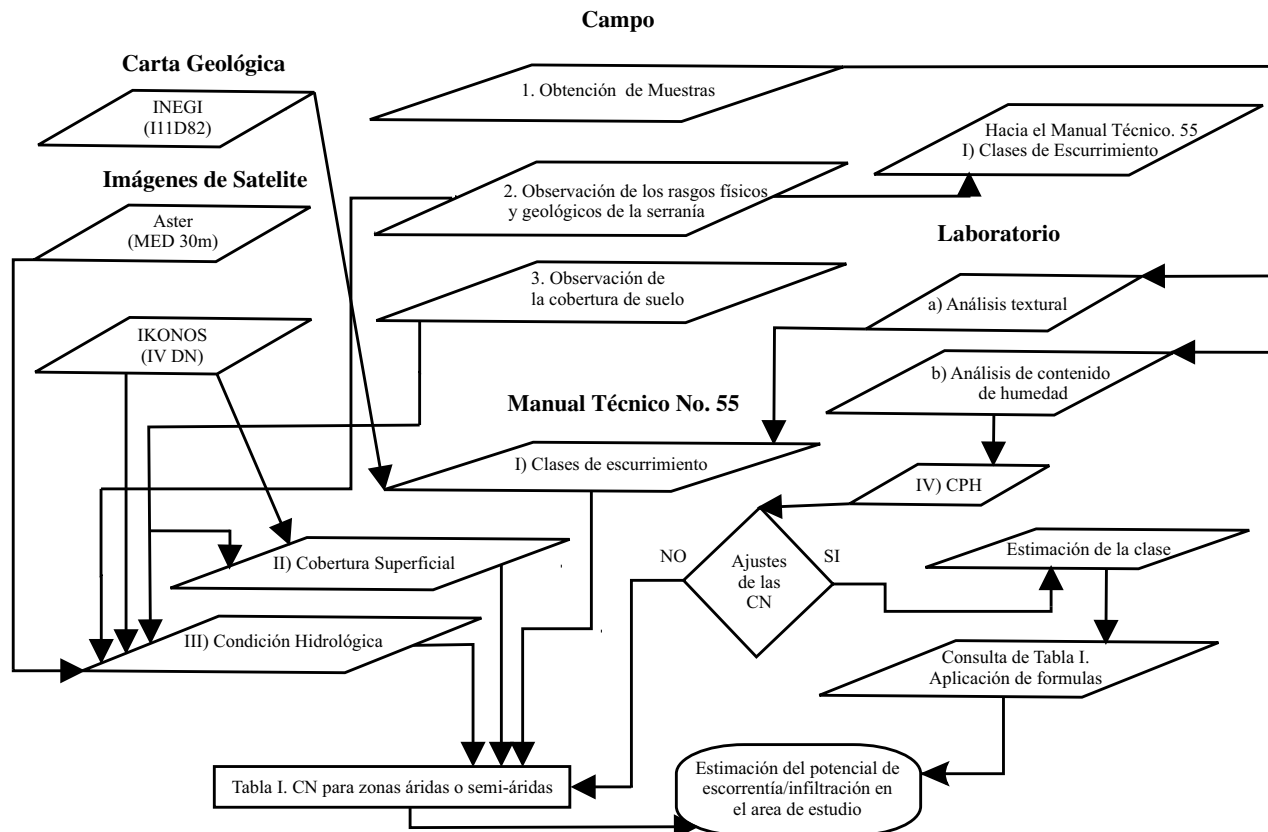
Campo

Carta Geológica

INEGI
(I11D82)

1. Obtención de Muestras

Hacia el Manual Técnico. 55
I) Clases de Escurrimiento

Imágenes de Satelite

Aster
(MED 30m)

2. Observación de los rasgos físicos y geológicos de la serranía

Laboratorio

3. Observación de la cobertura de suelo

a) Análisis textural

IKONOS
(IV DN)

b) Análisis de contenido de humedad

Manual Técnico No. 55

I) Clases de escurrimiento

IV) CPH

NO

Ajustes de las CN

SI

Estimación de la clase

II) Cobertura Superficial

III) Condición Hidrológica

Consulta de Tabla I.
Aplicación de formulas

Tabla I. CN para zonas áridas o semi-áridas

Estimación del potencial de escorrentía/infiltración en el area de estudio